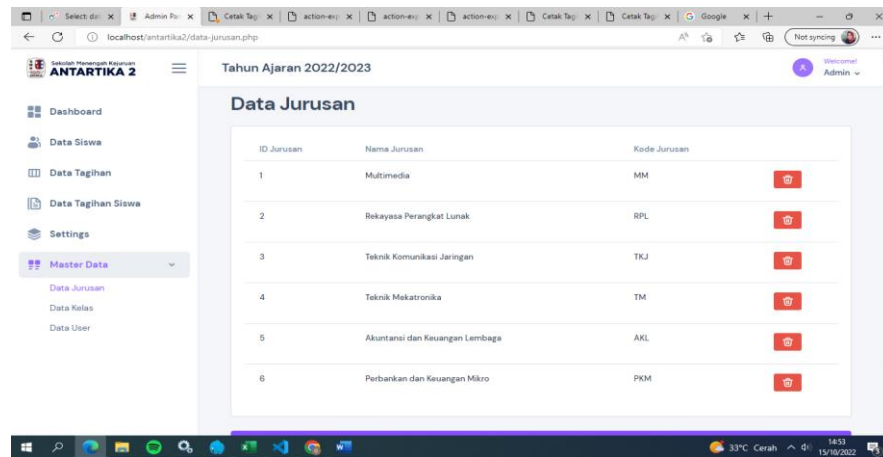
Select: da× | Admin Pa× | Cetak Tag× | action-ex× | action-ex× | action-ex× | Cetak Tag× | Cetak Tag× | Google ×

localhost/antartika2/data-jurusan.php

Not syncing

Sekolah Menengah Kejuruan
ANTARTIKA 2

Tahun Ajaran 2022/2023

Welcome!
Admin

Dashboard

Data Siswa

Data Tagihan

Data Tagihan Siswa

Settings

Master Data

Data Jurusan

Data Kelas

Data User

Data Jurusan

| ID Jurusan | Nama Jurusan | Kode Jurusan | |
|---|---|---|---|
| 1 | Multimedia | MM | |
| 2 | Rekayasa Perangkat Lunak | RPL | |
| 3 | Teknik Komunikasi Jaringan | TKJ | |
| 4 | Teknik Mekatronika | TM | |
| 5 | Akuntansi dan Keuangan Lembaga | AKL | |
| 6 | Perbankan dan Keuangan Mikro | PKM | |

33°C Cerah
14:53
15/10/2022